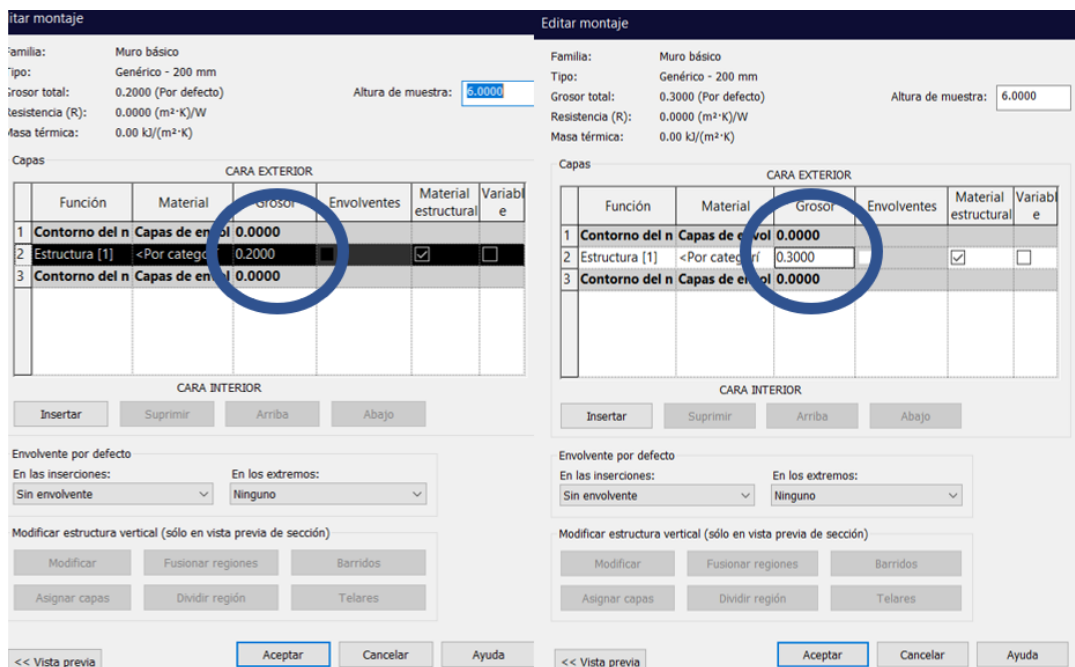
itar montaje

amilia: Muro básico
ipo: Genérico - 200 mm
rosor total: 0.2000 (Por defecto)
esistencia (R): 0.0000 (m²·K)/W
Masa térmica: 0.00 kJ/(m²·K)

Altura de muestra: 6.0000

Capas

CARA EXTERIOR

| | Función | Material | Grosor | Envolventes | Material estructural | Variable |
|---|---|---|---|---|---|---|
| 1 | Contorno del n | Capas de envol | 0.0000 | | | |
| 2 | Estructura [1] | <Por catego | 0.2000 | | ☑ | ☐ |
| 3 | Contorno del n | Capas de envol | 0.0000 | | | |

CARA INTERIOR

Insertar Suprimir Arriba Abajo

Envolvente por defecto
En las inserciones: Sin envolvente
En los extremos: Ninguno

Modificar estructura vertical (sólo en vista previa de sección)
Modificar Fusionar regiones Barridos
Asignar capas Dividir región Telares

<< Vista previa Aceptar Cancelar Ayuda

Editar montaje

Familia: Muro básico
Tipo: Genérico - 200 mm
Grosor total: 0.3000 (Por defecto)
Resistencia (R): 0.0000 (m²·K)/W
Masa térmica: 0.00 kJ/(m²·K)

Altura de muestra: 6.0000

Capas

CARA EXTERIOR

| | Función | Material | Grosor | Envolventes | Material estructural | Variable |
|---|---|---|---|---|---|---|
| 1 | Contorno del n | Capas de envol | 0.0000 | | | |
| 2 | Estructura [1] | <Por categorí | 0.3000 | | ☑ | ☐ |
| 3 | Contorno del n | Capas de envol | 0.0000 | | | |

CARA INTERIOR

Insertar Suprimir Arriba Abajo

Envolvente por defecto
En las inserciones: Sin envolvente
En los extremos: Ninguno

Modificar estructura vertical (sólo en vista previa de sección)
Modificar Fusionar regiones Barridos
Asignar capas Dividir región Telares

<< Vista previa Aceptar Cancelar Ayuda